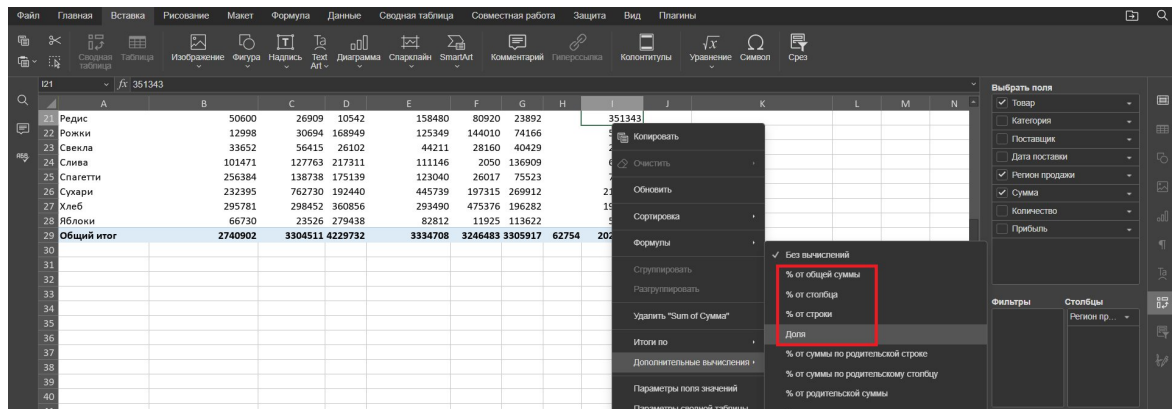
Файл Главная Вставка Рисование Макет Формула Данные Сводная таблица Совместная работа Защита Вид Плагины

Сводная таблица Таблица Изображение Фигура Надпись Text Art Диаграмма Спарклайн SmartArt Комментарий Гиперссылка Колонтитулы Уравнение Символ Срез

I21 $fx$ 351343

| | A | B | C | D | E | F | G | H | I |
|---|---|---|---|---|---|---|---|---|---|
| 21 | Редис | 50600 | 26909 | 10542 | 158480 | 80920 | 23892 | | 351343 |
| 22 | Рожки | 12998 | 30694 | 168949 | 125349 | 144010 | 74166 | | |
| 23 | Свекла | 33652 | 56415 | 26102 | 44211 | 28160 | 40429 | | |
| 24 | Слива | 101471 | 127763 | 217311 | 111146 | 2050 | 136909 | | |
| 25 | Спагетти | 256384 | 138738 | 175139 | 123040 | 26017 | 75523 | | |
| 26 | Сухари | 232395 | 762730 | 192440 | 445739 | 197315 | 269912 | | 21 |
| 27 | Хлеб | 295781 | 298452 | 360856 | 293490 | 475376 | 196282 | | 19 |
| 28 | Яблоки | 66730 | 23526 | 279438 | 82812 | 11925 | 113622 | | |
| 29 | Общий итог | 2740902 | 3304511 | 4229732 | 3334708 | 3246483 | 3305917 | 62754 | 202 |

Копировать
Очистить
Обновить
Сортировка
Формулы
Сгруппировать
Разгруппировать
Удалить "Sum of Сумма"
Итоги по
Дополнительные вычисления
Параметры поля значений
Параметры сводной таблицы

Без вычислений
% от общей суммы
% от столбца
% от строки
Доля
% от суммы по родительской строке
% от суммы по родительскому столбцу
% от родительской суммы

Выбрать поля
Товар
Категория
Поставщик
Дата поставки
Регион продажи
Сумма
Количество
Прибыль

Фильтры
Столбцы
Регион пр...